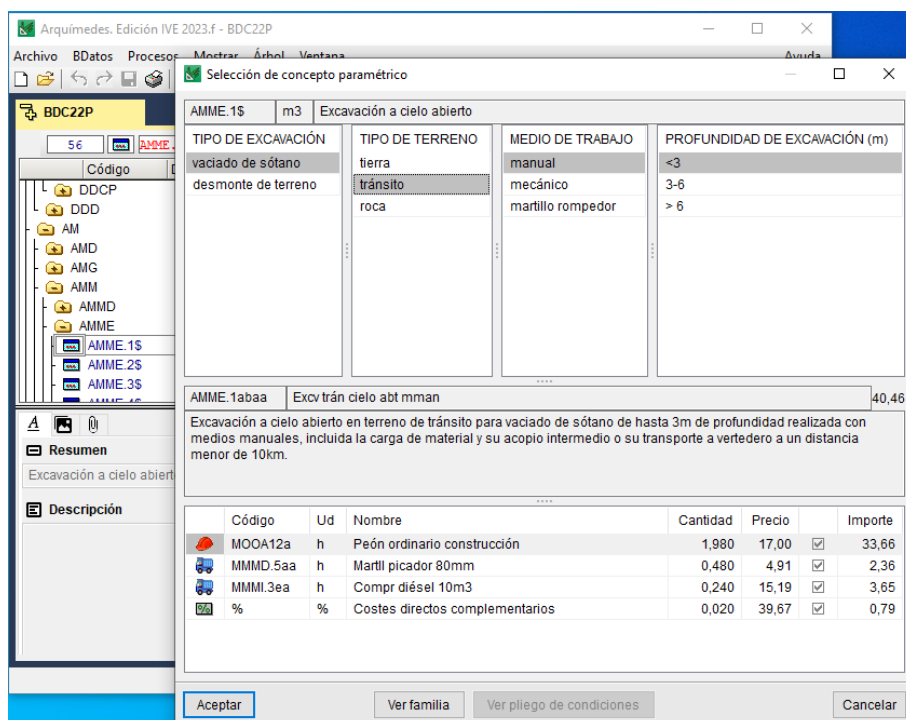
Arquímedes. Edición IVE 2023.f - BDC22P

Archivo BDatos Procesos Mostrar Árbol Ventana Ayuda

BDC22P

56 AMME.

Código

DDCP
DDD
AM
AMD
AMG
AMM
AMMD
AMME
AMME.1$
AMME.2$
AMME.3$

Resumen
Excavación a cielo abiert

Descripción

Selección de concepto paramétrico

AMME.1$ | m3 | Excavación a cielo abierto

| TIPO DE EXCAVACIÓN | TIPO DE TERRENO | MEDIO DE TRABAJO | PROFUNDIDAD DE EXCAVACIÓN (m) |
|---|---|---|---|
| vaciado de sótano | tierra | manual | <3 |
| desmonte de terreno | tránsito | mecánico | 3-6 |
| | roca | martillo rompedor | > 6 |

AMME.1abaa | Excv trán cielo abt mman | 40,46

Excavación a cielo abierto en terreno de tránsito para vaciado de sótano de hasta 3m de profundidad realizada con medios manuales, incluida la carga de material y su acopio intermedio o su transporte a vertedero a un distancia menor de 10km.

| | Código | Ud | Nombre | Cantidad | Precio | | Importe |
|---|---|---|---|---|---|---|---|
| | MOOA12a | h | Peón ordinario construcción | 1,980 | 17,00 | ☑ | 33,66 |
| | MMMD.5aa | h | Martll picador 80mm | 0,480 | 4,91 | ☑ | 2,36 |
| | MMMI.3ea | h | Compr diésel 10m3 | 0,240 | 15,19 | ☑ | 3,65 |
| | % | % | Costes directos complementarios | 0,020 | 39,67 | ☑ | 0,79 |

Aceptar | Ver familia | Ver pliego de condiciones | Cancelar